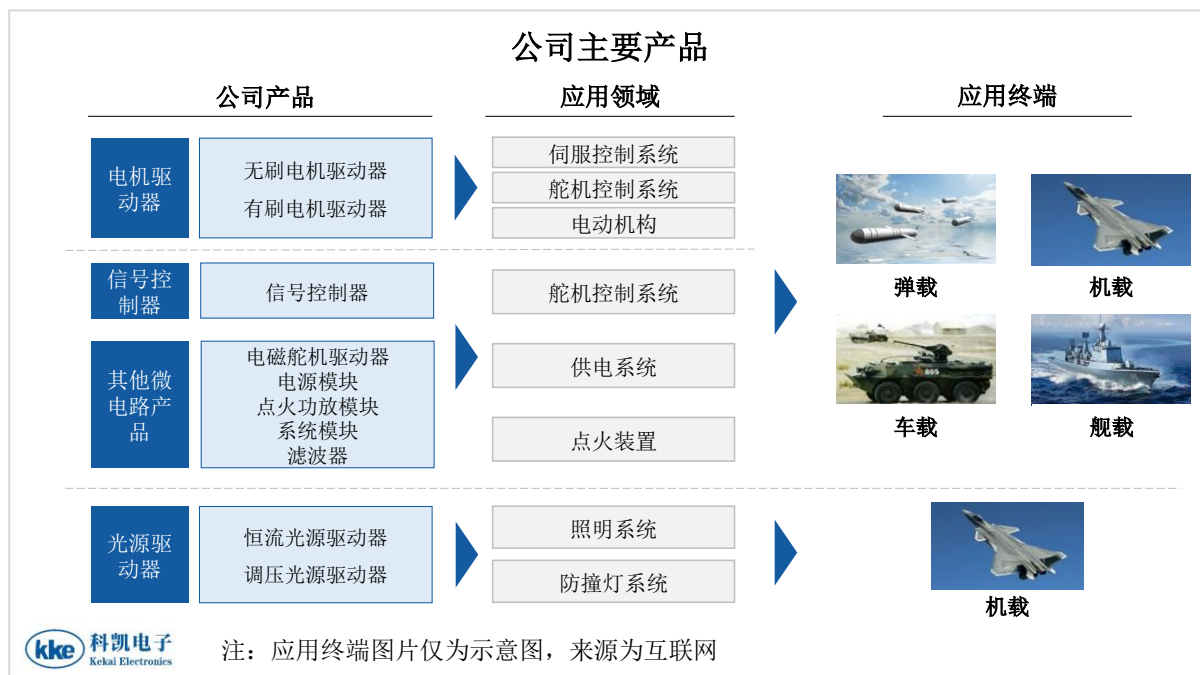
公司主要产品

公司产品

应用领域

应用终端

电机驱动器

无刷电机驱动器

有刷电机驱动器

伺服控制系统

舵机控制系统

电动机构

信号控制器

信号控制器

舵机控制系统

其他微电路产品

电磁舵机驱动器
电源模块
点火功放模块
系统模块
滤波器

供电系统

点火装置

弹载

机载

车载

舰载

光源驱动器

恒流光源驱动器

调压光源驱动器

照明系统

防撞灯系统

机载

kke 科凯电子 Kekai Electronics

注：应用终端图片仅为示意图，来源为互联网